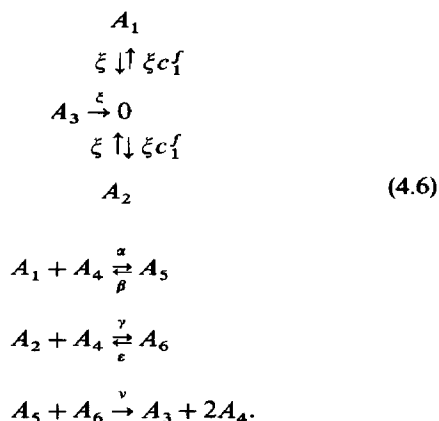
$A_1$

$\xi \downarrow\uparrow \xi c_1^\xi$

$A_3 \xrightarrow{\xi} 0$

$\xi \uparrow\downarrow \xi c_1^\xi$

$A_2$ (4.6)

$A_1 + A_4 \underset{\beta}{\overset{\alpha}{\rightleftarrows}} A_5$

$A_2 + A_4 \underset{\varepsilon}{\overset{\gamma}{\rightleftarrows}} A_6$

$A_5 + A_6 \xrightarrow{\nu} A_3 + 2A_4.$